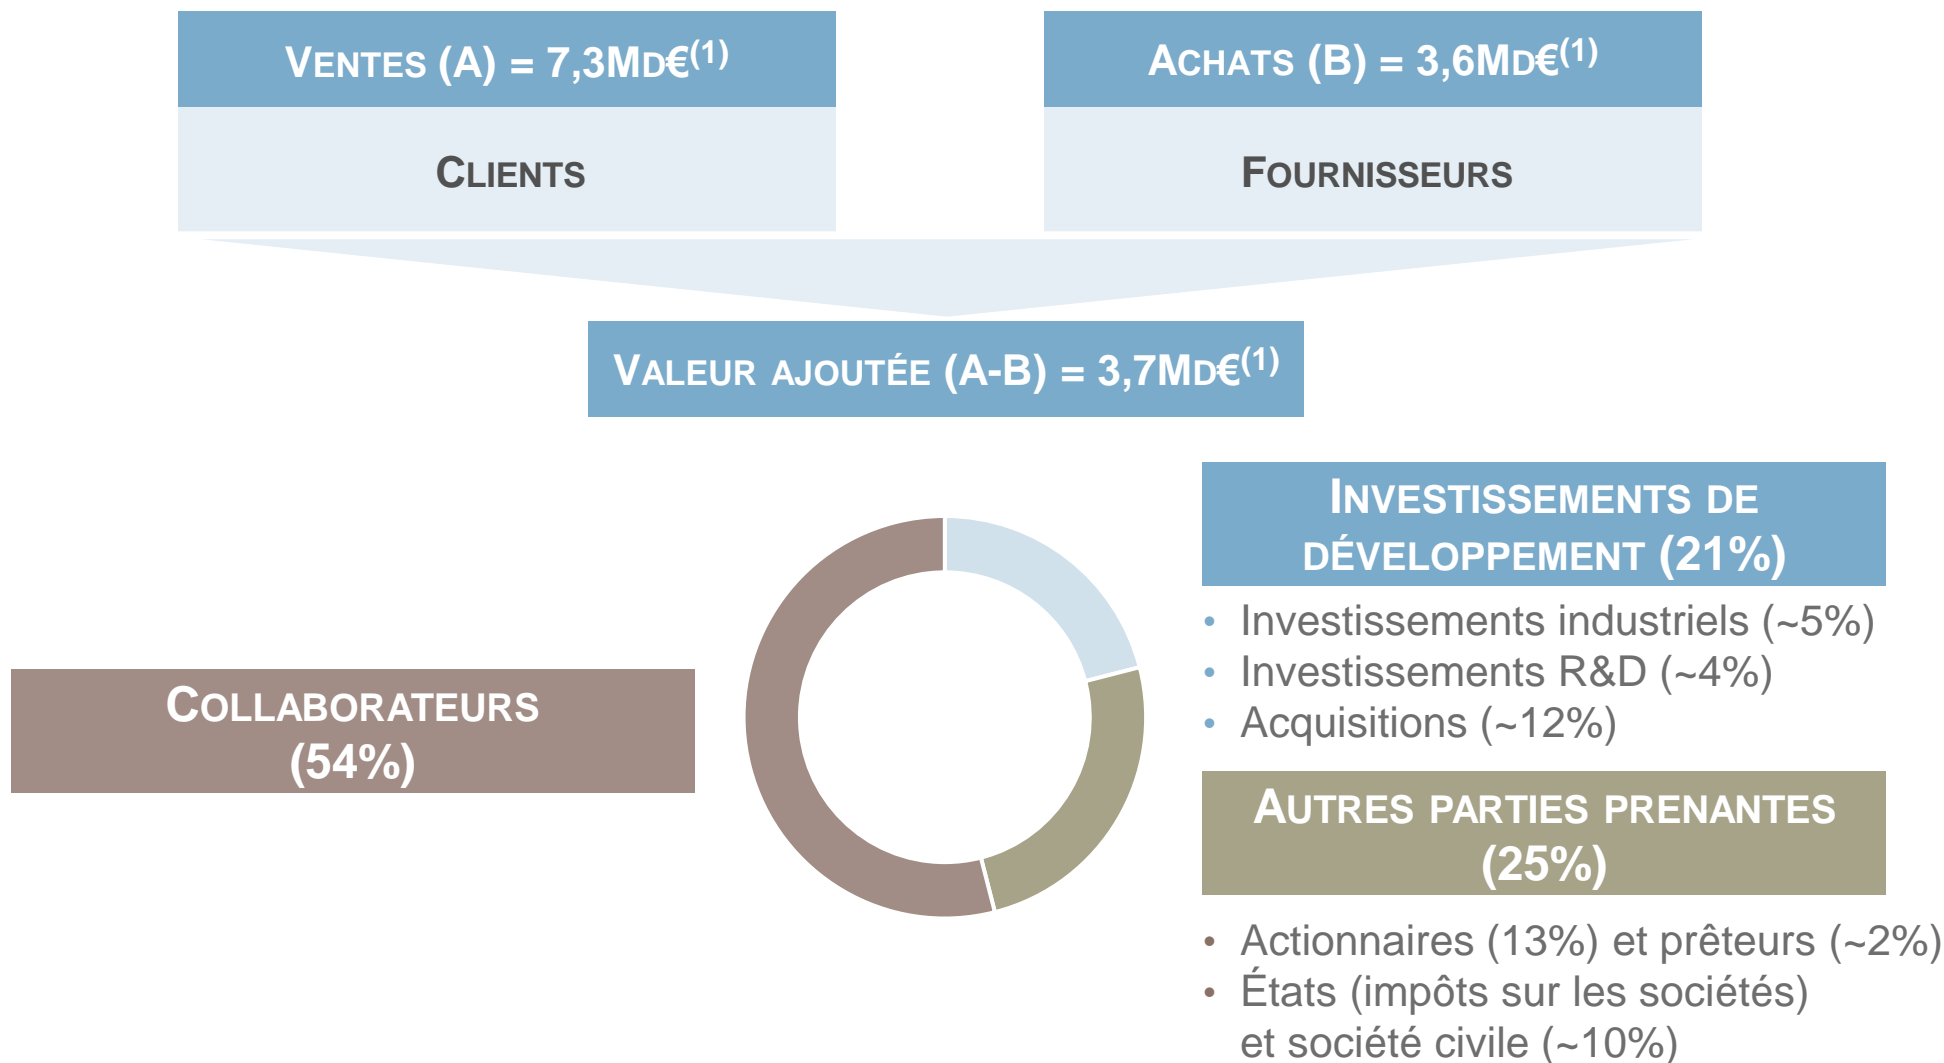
VENTES (A) = 7,3MD€$^{(1)}$

CLIENTS

ACHATS (B) = 3,6MD€$^{(1)}$

FOURNISSEURS

VALEUR AJOUTÉE (A-B) = 3,7MD€$^{(1)}$

COLLABORATEURS (54%)

INVESTISSEMENTS DE DÉVELOPPEMENT (21%)

- Investissements industriels (~5%)
- Investissements R&D (~4%)
- Acquisitions (~12%)

AUTRES PARTIES PRENANTES (25%)

- Actionnaires (13%) et prêteurs (~2%)
- États (impôts sur les sociétés) et société civile (~10%)